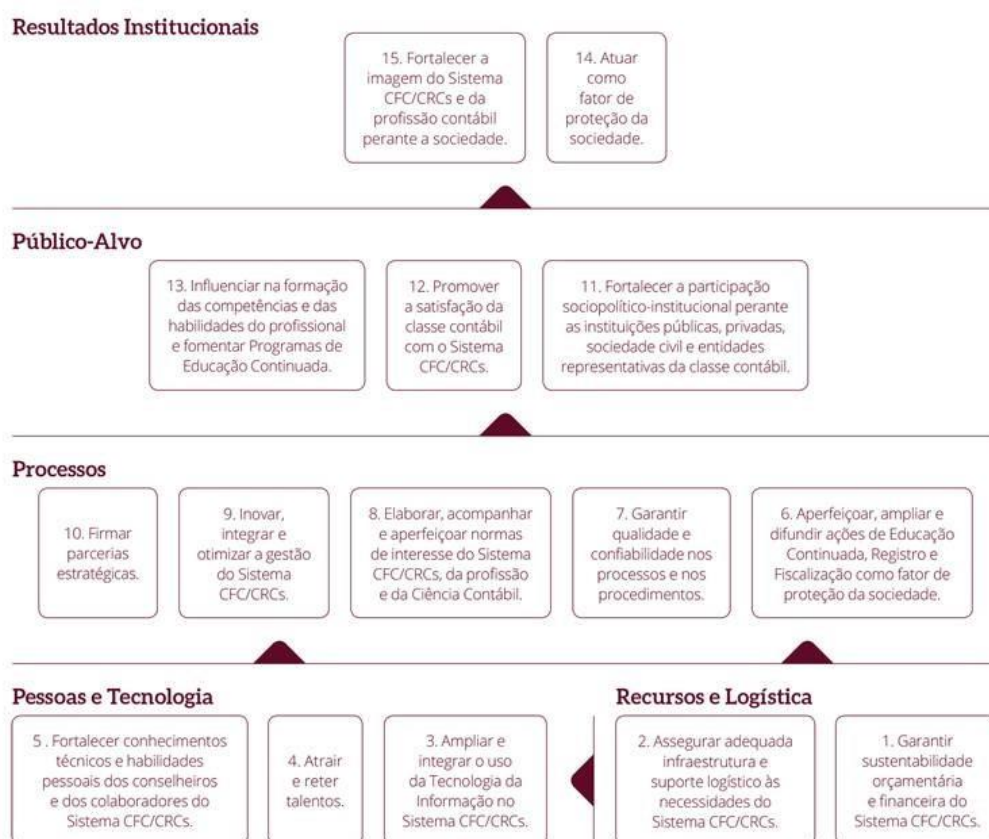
Resultados Institucionais

15. Fortalecer a imagem do Sistema CFC/CRCs e da profissão contábil perante a sociedade.

14. Atuar como fator de proteção da sociedade.

Público-Alvo

13. Influenciar na formação das competências e das habilidades do profissional e fomentar Programas de Educação Continuada.

12. Promover a satisfação da classe contábil com o Sistema CFC/CRCs.

11. Fortalecer a participação sociopolítico-institucional perante as instituições públicas, privadas, sociedade civil e entidades representativas da classe contábil.

Processos

10. Firmar parcerias estratégicas.

9. Inovar, integrar e otimizar a gestão do Sistema CFC/CRCs.

8. Elaborar, acompanhar e aperfeiçoar normas de interesse do Sistema CFC/CRCs, da profissão e da Ciência Contábil.

7. Garantir qualidade e confiabilidade nos processos e nos procedimentos.

6. Aperfeiçoar, ampliar e difundir ações de Educação Continuada, Registro e Fiscalização como fator de proteção da sociedade.

Pessoas e Tecnologia

5 . Fortalecer conhecimentos técnicos e habilidades pessoais dos conselheiros e dos colaboradores do Sistema CFC/CRCs.

4. Atrair e reter talentos.

3. Ampliar e integrar o uso da Tecnologia da Informação no Sistema CFC/CRCs.

Recursos e Logística

2. Assegurar adequada infraestrutura e suporte logístico às necessidades do Sistema CFC/CRCs.

1. Garantir sustentabilidade orçamentária e financeira do Sistema CFC/CRCs.